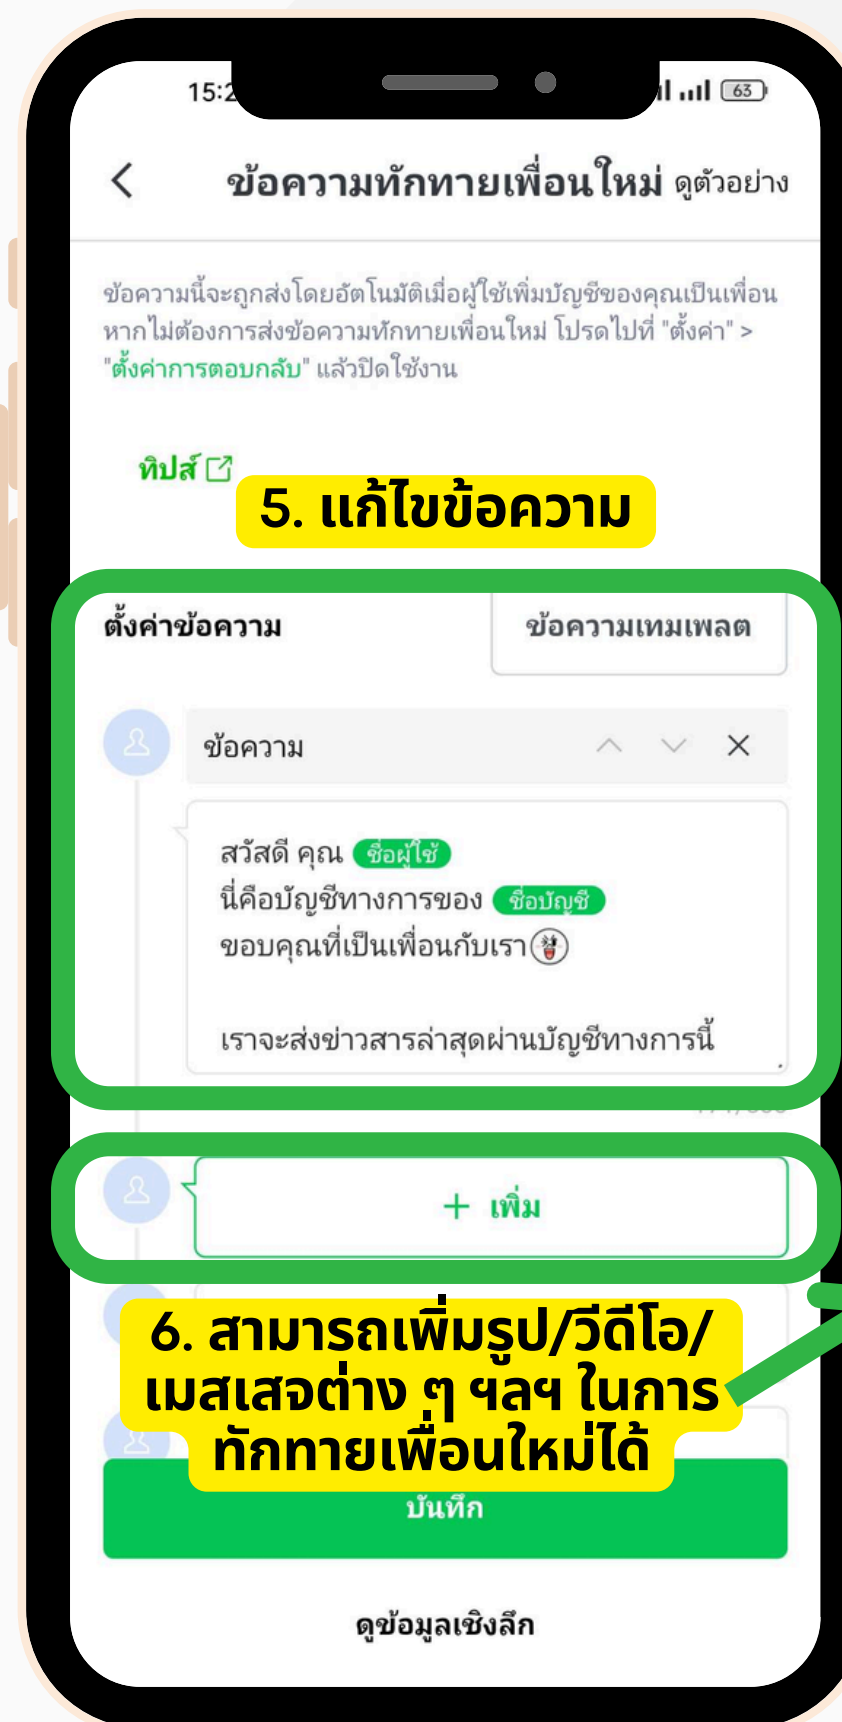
15:2

63

ข้อความทักทายเพื่อนใหม่ ดูตัวอย่าง

ข้อความนี้จะถูกส่งโดยอัตโนมัติเมื่อผู้ใช้เพิ่มบัญชีของคุณเป็นเพื่อน หากไม่ต้องการส่งข้อความทักทายเพื่อนใหม่ โปรดไปที่ "ตั้งค่า" > "ตั้งค่าการตอบกลับ" แล้วปิดใช้งาน

ทิปส์

5. แก้ไขข้อความ

ตั้งค่าข้อความ

ข้อความเทมเพลต

ข้อความ

สวัสดี คุณ ชื่อผู้ใช้
นี่คือบัญชีทางการของ ชื่อบัญชี
ขอบคุณที่เป็นเพื่อนกับเรา

เราจะส่งข่าวสารล่าสุดผ่านบัญชีทางการนี้

+ เพิ่ม

6. สามารถเพิ่มรูป/วีดีโอ/เมสเสจต่าง ๆ ฯลฯ ในการทักทายเพื่อนใหม่ได้

บันทึก

ดูข้อมูลเชิงลึก